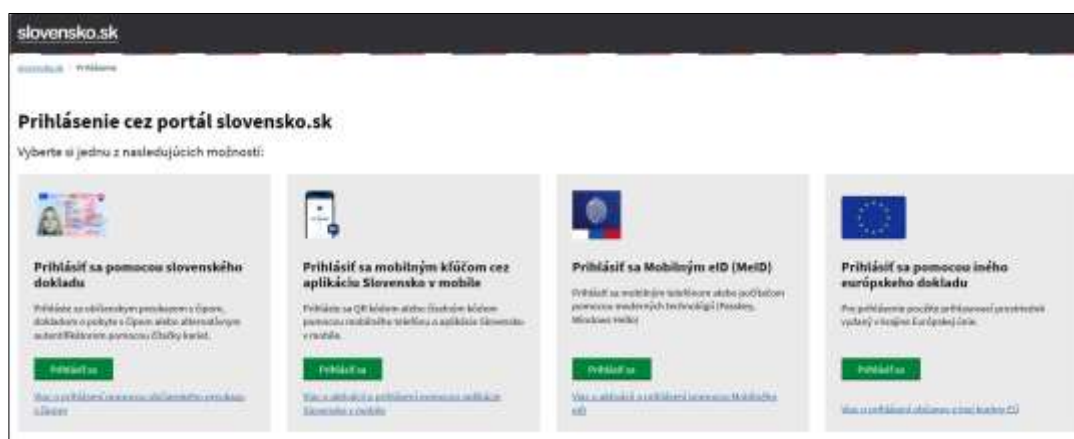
slovensko.sk

slovensko.sk > Prihlásenie

Prihlásenie cez portál slovensko.sk

Vyberte si jednu z nasledujúcich možností:

Prihlásiť sa pomocou slovenského dokladu

Prihláste sa občianskym preukazom s čipom, dokladom o pobyte s čipom alebo alternatívnym autentifikátorom pomocou čítačky kariet.

Prihlásiť sa

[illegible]

Prihlásiť sa mobilným kľúčom cez aplikáciu Slovensko v mobile

Prihláste sa QR kódom alebo číselným kódom pomocou mobilného telefónu a aplikácie Slovensko v mobile.

Prihlásiť sa

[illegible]

Prihlásiť sa Mobilným eID (MeID)

Prihlásiť sa mobilným telefónom alebo počítačom pomocou moderných technológií (Passkey, Windows Hello)

Prihlásiť sa

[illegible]

Prihlásiť sa pomocou iného európskeho dokladu

Pre prihlásenie použite prihlasovací prostriedok vydaný v krajine Európskej únie.

Prihlásiť sa

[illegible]